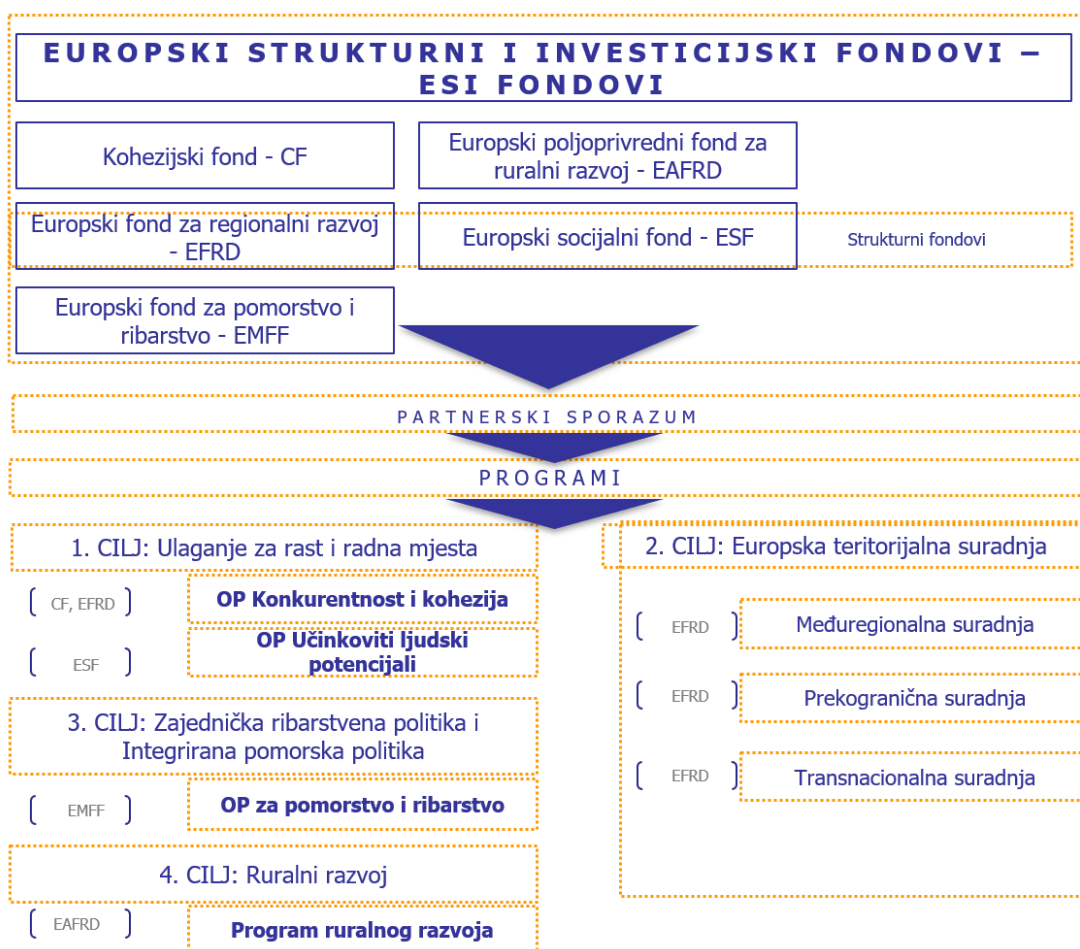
EUROPSKI STRUKTURNI I INVESTICIJSKI FONDOVI – ESI FONDOVI

Kohezijski fond - CF

Europski poljoprivredni fond za ruralni razvoj - EAFRD

Europski fond za regionalni razvoj - EFRD

Europski socijalni fond - ESF

Strukturni fondovi

Europski fond za pomorstvo i ribarstvo - EMFF

PARTNERSKI SPORAZUM

PROGRAMI

1. CILJ: Ulaganje za rast i radna mjesta

CF, EFRD

OP Konkurentnost i kohezija

ESF

OP Učinkoviti ljudski potencijali

3. CILJ: Zajednička ribarstvena politika i Integrirana pomorska politika

EMFF

OP za pomorstvo i ribarstvo

4. CILJ: Ruralni razvoj

EAFRD

Program ruralnog razvoja

2. CILJ: Europska teritorijalna suradnja

EFRD

Međuregionalna suradnja

EFRD

Prekogranična suradnja

EFRD

Transnacionalna suradnja